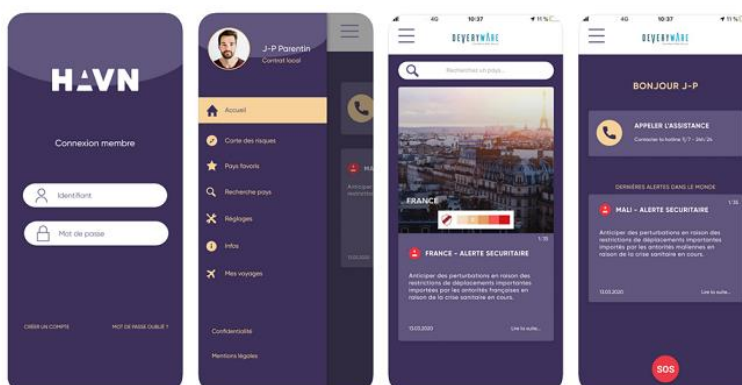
HAVN

Connexion membre

Identifiant

Mot de passe

CRÉER UN COMPTE

MOT DE PASSE OUBLIÉ ?

J-P Parentin
Contrat local

Accueil

Carte des risques

Pays favoris

Recherche pays

Réglages

Infos

Mes voyages

Confidentialité

Mentions légales

MA

Anticiper restrictio

13.03.20

4G 10:37 11%

DEVERYWARE

Rechercher un pays...

FRANCE

1/35

FRANCE - ALERTE SECURITAIRE

Anticiper des perturbations en raison des restrictions de déplacements importantes imposées par les autorités françaises en raison de la crise sanitaire en cours.

13.03.2020

Lire la suite...

4G 10:37 11%

DEVERYWARE

BONJOUR J-P

APPELER L'ASSISTANCE

Contacter la hotline 7/7 - 24h/24

DERNIÈRES ALERTES DANS LE MONDE

MALI - ALERTE SECURITAIRE

Anticiper des perturbations en raison des restrictions de déplacements importantes imposées par les autorités maliennes en raison de la crise sanitaire en cours.

13.03.2020

Lire la suite...

SOS